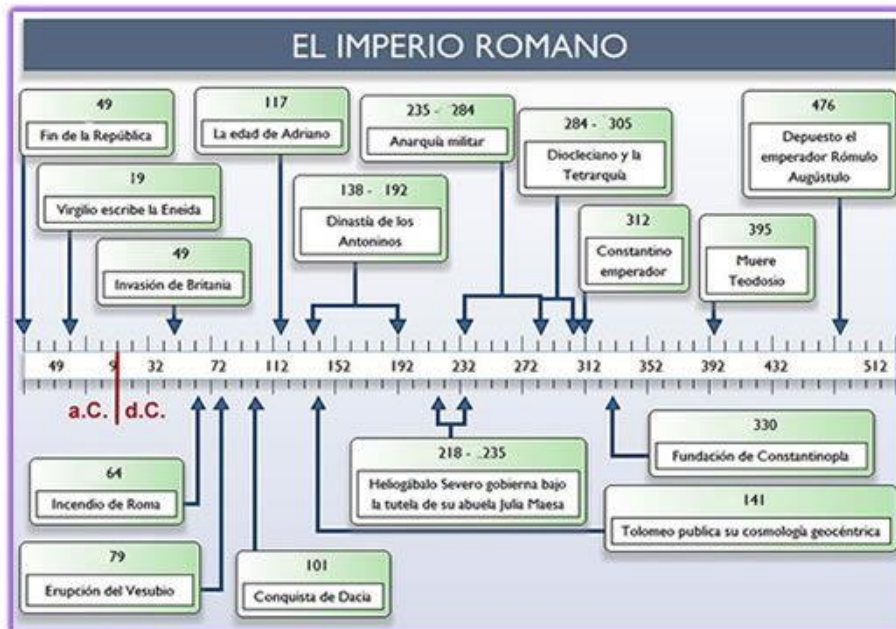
EL IMPERIO ROMANO

49
Fin de la República

117
La edad de Adriano

235 - 284
Anarquía militar

284 - 305
Diocleciano y la Tetrarquía

476
Depuesto el emperador Rómulo Augústulo

19
Virgilio escribe la Eneida

138 - 192
Dinastía de los Antoninos

312
Constantino emperador

395
Muere Teodosio

49
Invasión de Britania

49 9 32 72 112 152 192 232 272 312 352 392 432 512

a.C. d.C.

330
Fundación de Constantinopla

64
Incendio de Roma

218 - 235
Heliogábalo Severo gobierna bajo la tutela de su abuela Julia Maesa

141
Tolomeo publica su cosmología geocéntrica

79
Erupción del Vesubio

101
Conquista de Dacia